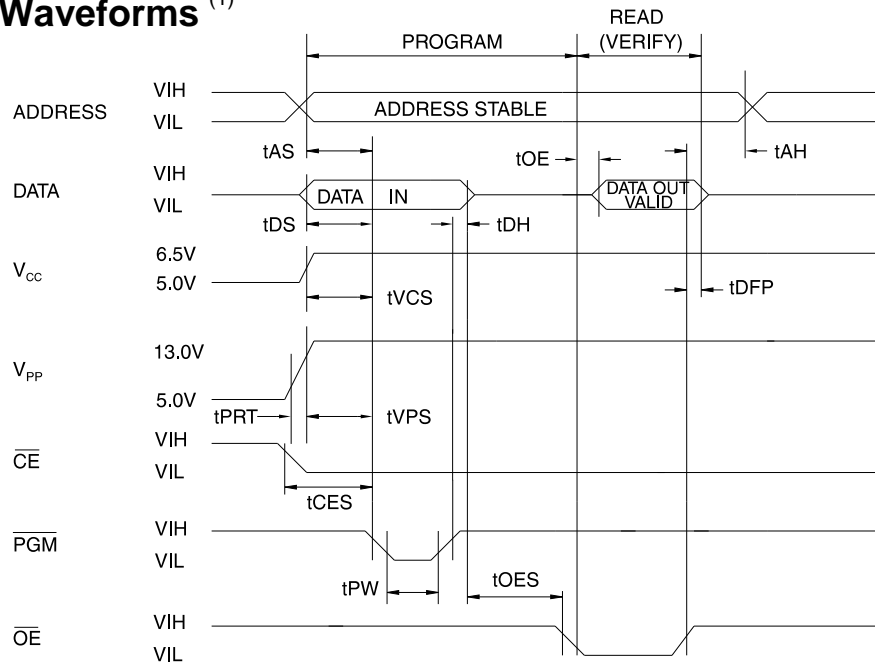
Waveforms $^{(1)}$

PROGRAM

READ (VERIFY)

ADDRESS VIH VIL

ADDRESS STABLE

tAS

tOE

tAH

DATA VIH VIL

DATA IN

DATA OUT VALID

tDS

tDH

$V_{CC}$ 6.5V 5.0V

tVCS

tDFP

$V_{PP}$ 13.0V 5.0V

tPRT

tVPS

$\overline{CE}$ VIH VIL

tCES

$\overline{PGM}$ VIH VIL

tPW

tOES

$\overline{OE}$ VIH VIL